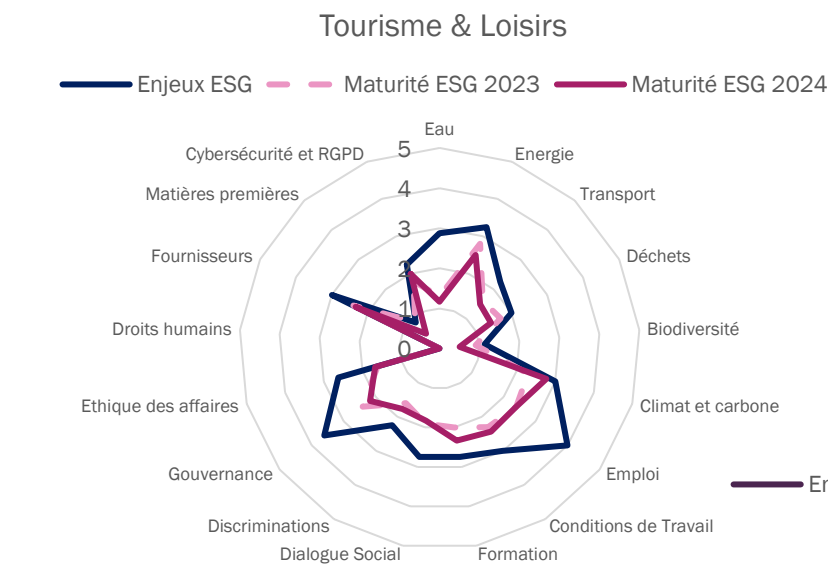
Tourisme & Loisirs

Enjeux ESG
Maturité ESG 2023
Maturité ESG 2024

5
4
3
2
1
0

Eau
Energie
Transport
Déchets
Biodiversité
Climat et carbone
Emploi
Conditions de Travail
Formation
Dialogue Social
Discriminations
Gouvernance
Ethique des affaires
Droits humains
Fournisseurs
Matières premières
Cybersécurité et RGPD

Er